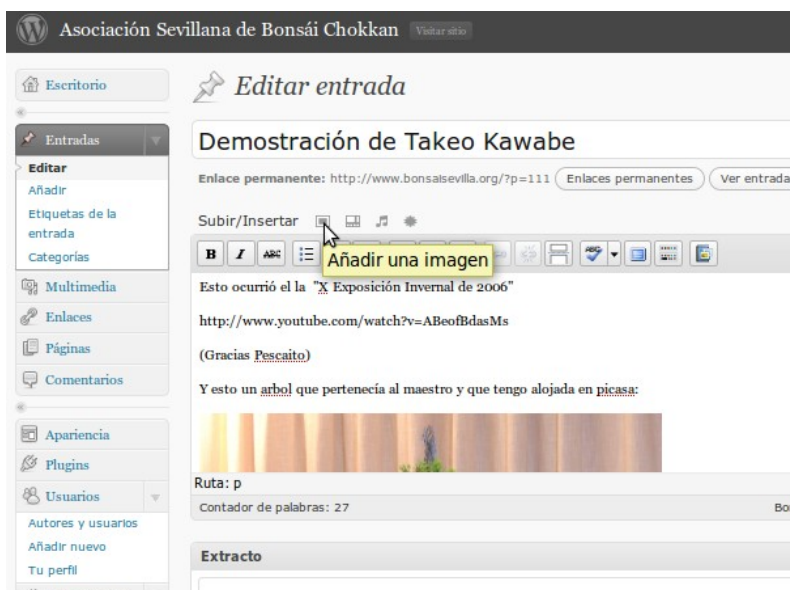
Asociación Sevillana de Bonsái Chokkan Visitar sitio

Escritorio

Entradas

Editar

Añadir

Etiquetas de la entrada

Categorías

Multimedia

Enlaces

Páginas

Comentarios

Apariencia

Plugins

Usuarios

Autores y usuarios

Añadir nuevo

Tu perfil

Editar entrada

Demostración de Takeo Kawabe

Enlace permanente: http://www.bonsaisevilla.org/?p=111 Enlaces permanentes Ver entrada

Subir/Insertar

Añadir una imagen

Esto ocurrió el la "X Exposición Invernal de 2006"

http://www.youtube.com/watch?v=ABeofBdasMs

(Gracias Pescaito)

Y esto un arbol que pertenecía al maestro y que tengo alojada en picasa:

Ruta: p

Contador de palabras: 27

Bo

Extracto